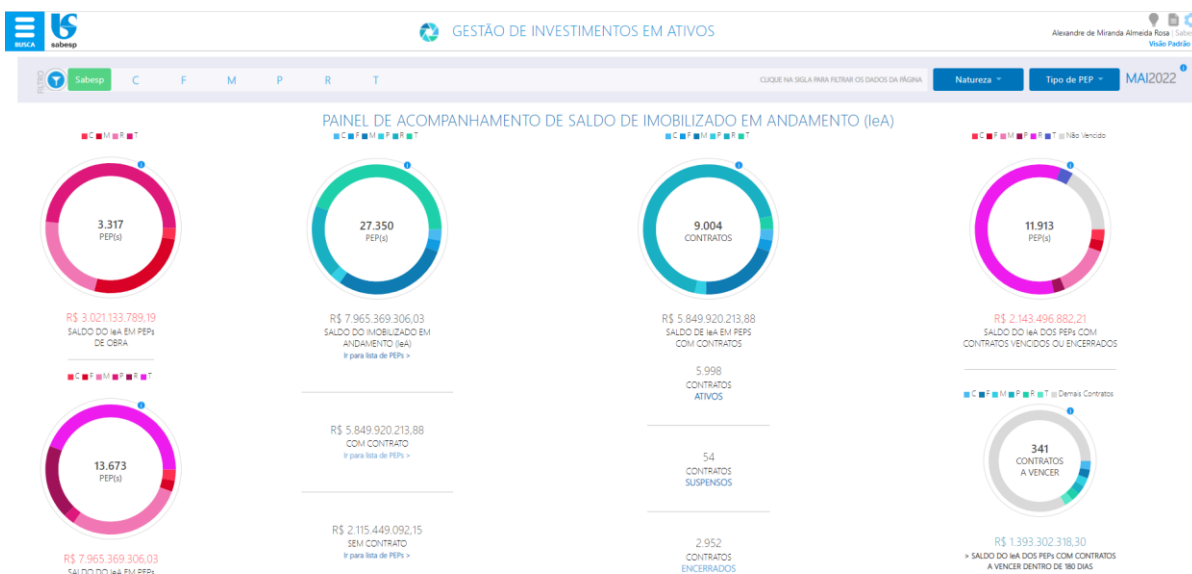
BUSCA

sabesp

GESTÃO DE INVESTIMENTOS EM ATIVOS

Alexandre de Miranda Almeida Rosa | Sabe
Visão Padrão

FILTRO Sabesp C F M P R T

CLIQUE NA SIGLA PARA FILTRAR OS DADOS DA PÁGINA

Natureza

Tipo de PEP

MAI2022

PAINEL DE ACOMPANHAMENTO DE SALDO DE IMOBILIZADO EM ANDAMENTO (IeA)

C M R T

3.317
PEP(s)

R$ 3.021.133.789,19
SALDO DO IeA EM PEPs DE OBRA

C F M P R T

13.673
PEP(s)

R$ 7.965.369.306,03
SALDO DO IeA EM PEPs

C F M P R T

27.350
PEP(s)

R$ 7.965.369.306,03
SALDO DO IMOBILIZADO EM ANDAMENTO (IeA)
Ir para lista de PEPs >

R$ 5.849.920.213,88
COM CONTRATO
Ir para lista de PEPs >

R$ 2.115.449.092,15
SEM CONTRATO
Ir para lista de PEPs >

C F M P R T

9.004
CONTRATOS

R$ 5.849.920.213,88
SALDO DE IeA EM PEPS COM CONTRATOS

5.998
CONTRATOS
ATIVOS

54
CONTRATOS
SUSPENSOS

2.952
CONTRATOS
ENCERRADOS

C F M P R T Não Vencido

11.913
PEP(s)

R$ 2.143.496.882,21
SALDO DO IeA DOS PEPs COM CONTRATOS VENCIDOS OU ENCERRADOS

C F M P F T Demais Contratos

341
CONTRATOS
A VENCER

R$ 1.393.302.318,30
> SALDO DO IeA DOS PEPs COM CONTRATOS A VENCER DENTRO DE 180 DIAS